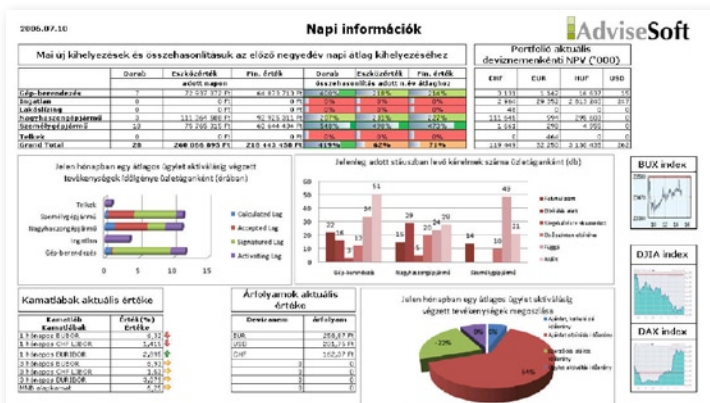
2006.07.10

Napi információk

AdviseSoft

Mai új kihelyezések és összehasonlításuk az előző negyedév napi átlag kihelyezéséhez

| | Darab | Eszközérték | Fin. érték | Darab | Eszközérték | Fin. érték |
|---|---|---|---|---|---|---|
| | | adott napon | | összehasonlítás adott n.év átlaghoz | | |
| Gép-berendezés | 7 | 22 937 372 Ft | 66 813 713 Ft | 40% | 18% | 54% |
| Ingatlan | 0 | 0 Ft | 0 Ft | 0% | 0% | 0% |
| Lakóllítás | 0 | 0 Ft | 0 Ft | 0% | 0% | 0% |
| Nagyhaszongépjármű | 9 | 131 264 588 Ft | 92 925 311 Ft | 207% | 231% | 222% |
| Személygépjármű | 12 | 75 265 310 Ft | 40 644 434 Ft | 540% | 436% | 472% |
| Telkek | 0 | 0 Ft | 0 Ft | 0% | 0% | 0% |
| Grand Total | 28 | 200 000 095 Ft | 210 443 458 Ft | 419% | 62% | 71% |

Portfolió aktuális devizanemenkénti NPV ('000)

| CHF | EUR | HUF | USD |
|---|---|---|---|
| 3 131 | 1 542 | 14 037 | 15 |
| 2 990 | 29 352 | 2 513 000 | 217 |
| 40 | 0 | 0 | 0 |
| 131 641 | 591 | 295 603 | 0 |
| 1 043 | 290 | 4 055 | 0 |
| 0 | 0 | 0 | 0 |
| 119 943 | 32 250 | 3 136 435 | 262 |

Jelen hónapban egy átlagos ügylet aktiválásig végzett tevékenységek időigénye üzletáganként (órában)

Telkek
Személygépjármű
Nagyhaszongépjármű
Ingatlan
Gép-berendezés

0 5 10 15

Calculated Lag
Accepted Lag
Signatured Lag
Activating Lag

Jelenleg adott státuszban levő kérelmek száma üzletáganként (db)

22 16 13 34 51
15 29 20 25
11 10 49 21

Gép-berendezés
Nagyhaszongépjármű
Személygépjármű

Kalkulációs
Elbírálás alatt
Elbírálási
Ügyfél
Lezárt
Aktív

BUX index

DJIA index

DAX index

Kamatlábak aktuális értéke

| Kamatláb | Érték (%) |
|---|---|
| 1 hónapos BUBOR | 6,32 |
| 1 hónapos CHF LIBOR | 1,415 |
| 1 hónapos EURIBOR | 2,995 |
| 3 hónapos BUBOR | |
| 3 hónapos CHF LIBOR | |
| 3 hónapos EURIBOR | 3,075 |
| MNB alapkamat | 5,75 |

Árfolyamok aktuális értéke

| Devizanem | Árfolyam |
|---|---|
| EUR | 258,87 Ft |
| USD | 201,75 Ft |
| CHF | 162,07 Ft |

Jelen hónapban egy átlagos ügylet aktiválásig végzett tevékenységek megoszlása

22%
54%
9%
9%